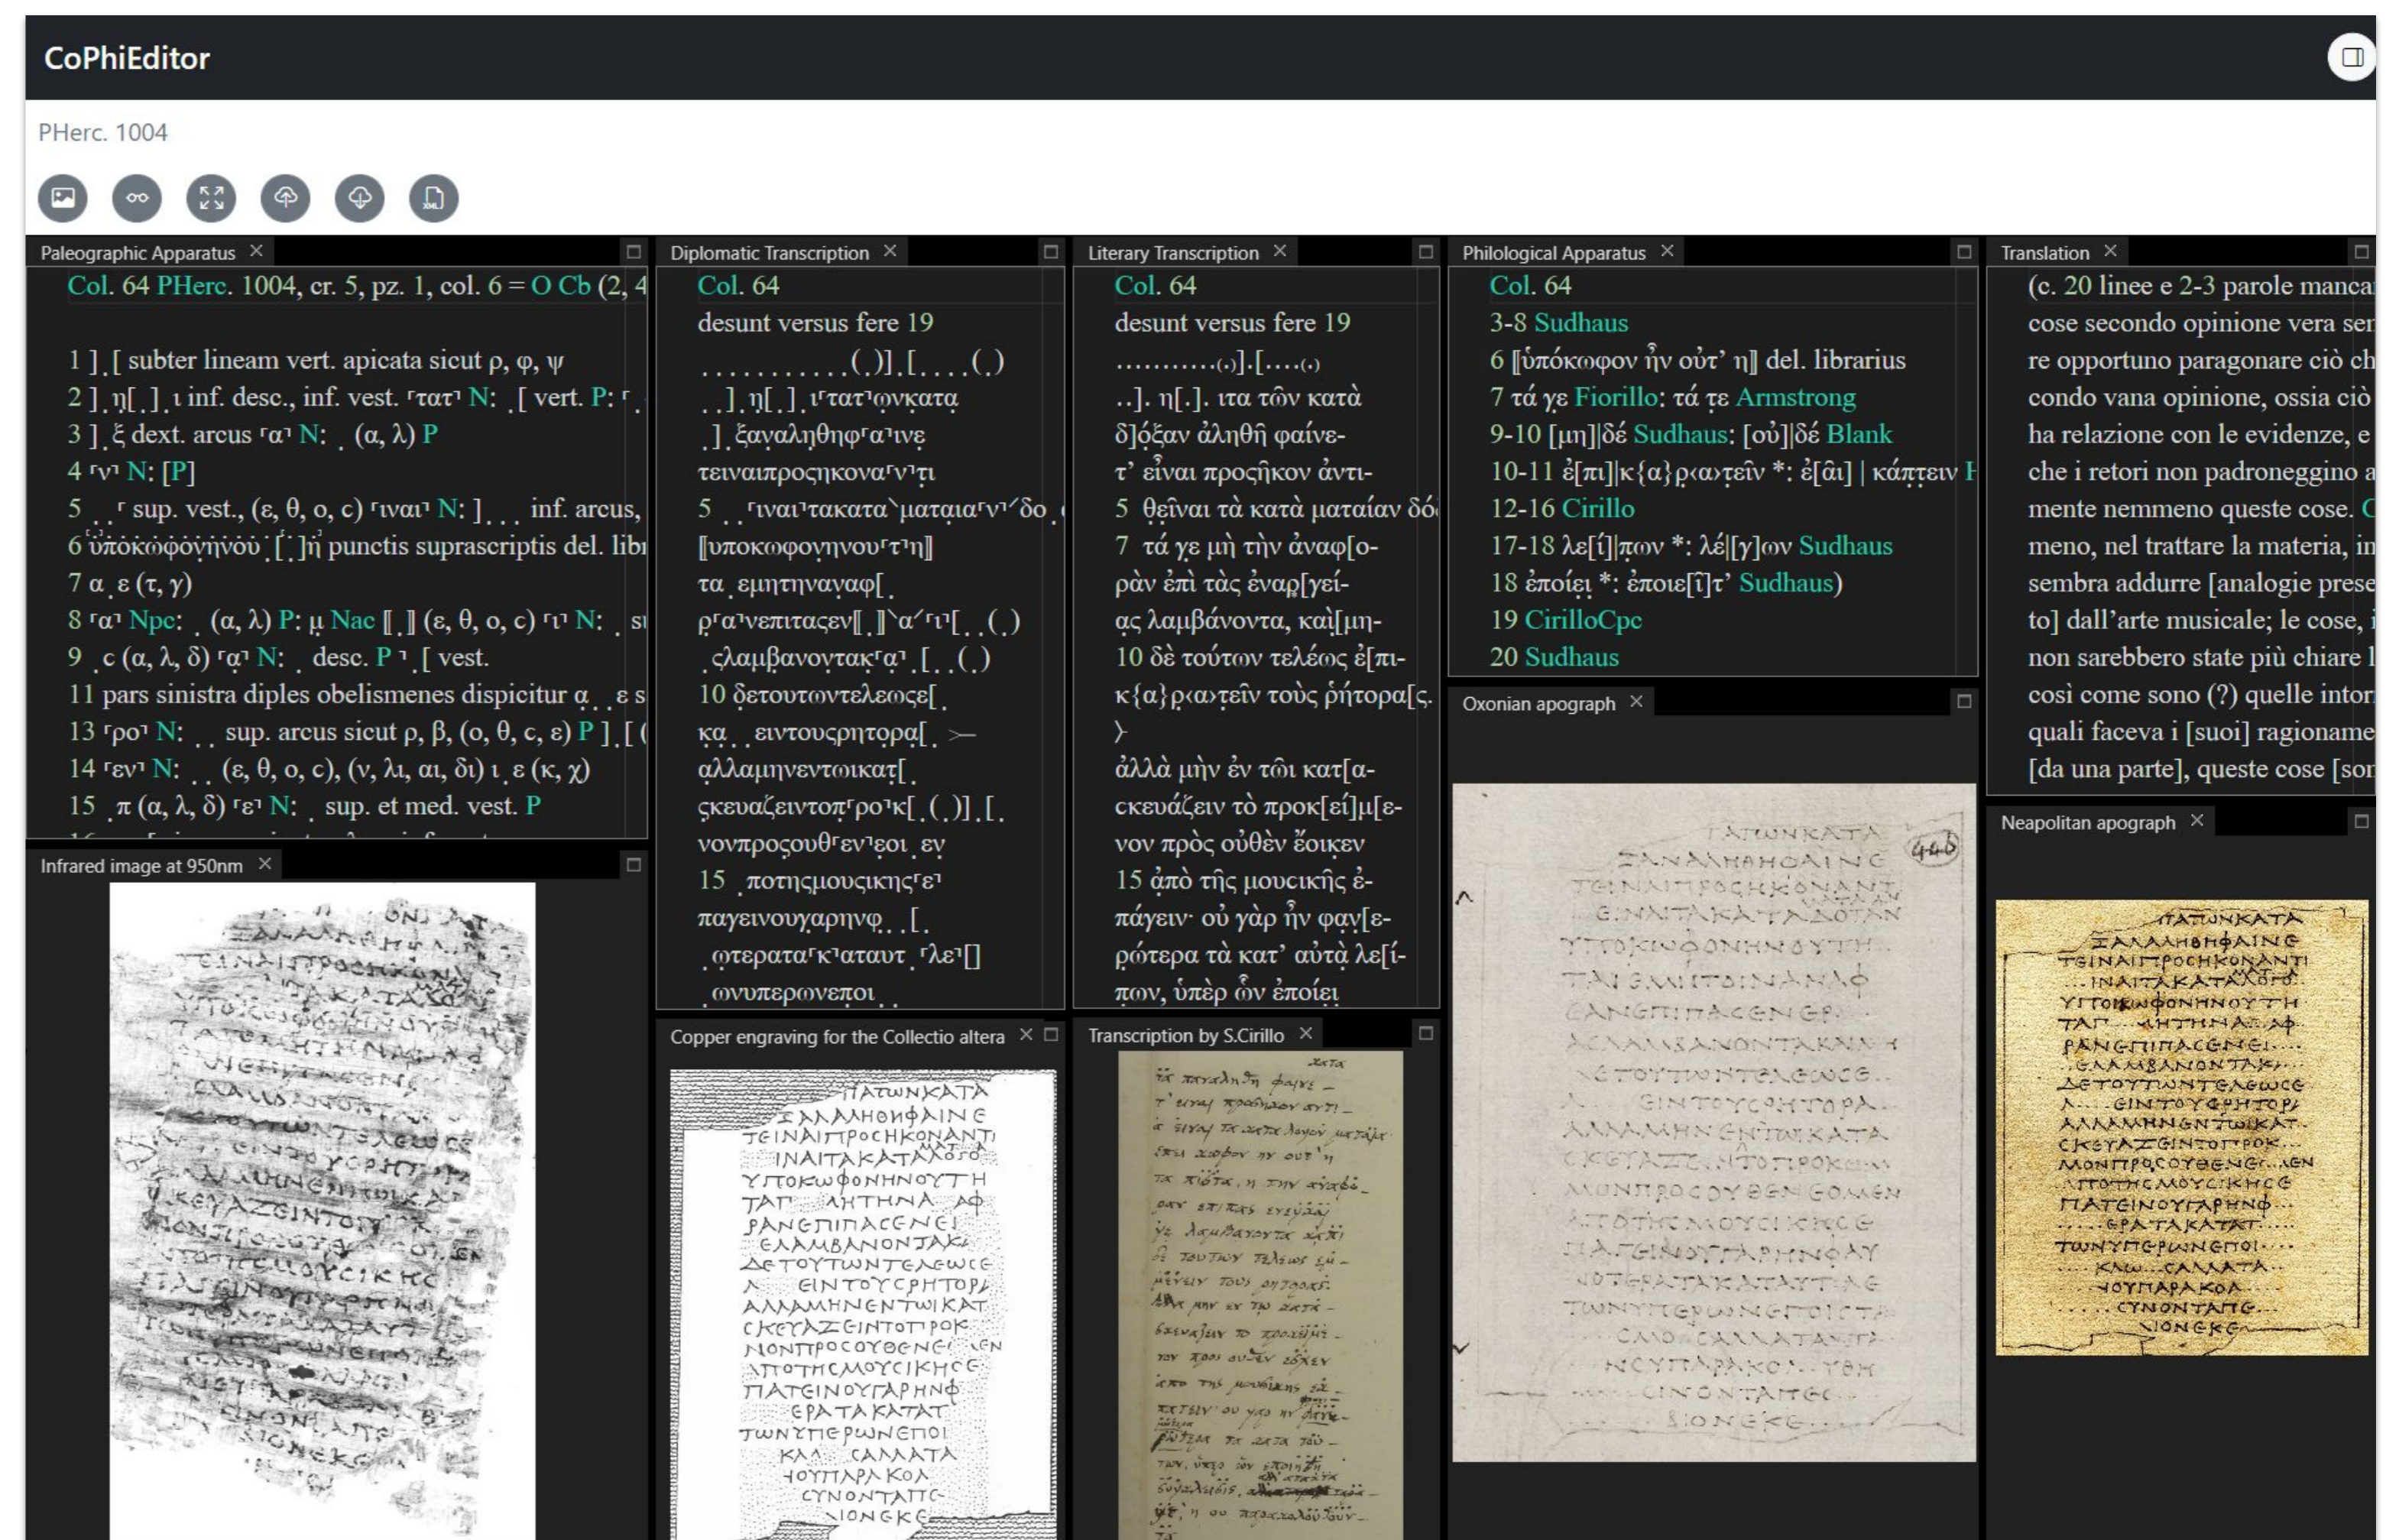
CoPhiEditor

PHerc. 1004

Paleographic Apparatus ×

Col. 64 PHerc. 1004, cr. 5, pz. 1, col. 6 = O Cb (2, 4

1 ] [ subter lineam vert. apicata sicut ρ, φ, ψ
2 ] η[ ] ι inf. desc., inf. vest. ⌜τατ⌝ N: [ vert. P: ⌜
3 ] ξ dext. arcus ⌜α⌝ N: (α, λ) P
4 ⌜ν⌝ N: [P]
5 ⌜ sup. vest., (ε, θ, ο, c) ⌜ιναι⌝ N: ] inf. arcus,
6 ὑπόκωφονῆνου [ ]η punctis suprascriptis del. libr
7 α ε (τ, γ)
8 ⌜α⌝ Npc: (α, λ) P: μ Nac [ ] (ε, θ, ο, c) ⌜ι⌝ N: su
9 c (α, λ, δ) ⌜α⌝ N: desc. P ⌝ [ vest.
11 pars sinistra diples obelismenes dispicitur α ε s
13 ⌜ρο⌝ N: sup. arcus sicut ρ, β, (ο, θ, c, ε) P ] [ (
14 ⌜εν⌝ N: (ε, θ, ο, c), (ν, λι, αι, δι) ι ε (κ, χ)
15 π (α, λ, δ) ⌜ε⌝ N: sup. et med. vest. P

Infrared image at 950nm ×

Diplomatic Transcription ×

Col. 64
desunt versus fere 19
. . . . . . . . . . . ( )] [ . . . ( )
. . ] η[ ] ι⌜τατ⌝ωνκατα
] ξαναληθηφ⌜α⌝ινε
τειναιπροσηκονα⌜ν⌝τι
5 ⌜ιναι⌝τακατα`ματαια⌜ν⌝´δο
[[υποκωφογηνου⌜τ⌝η]]
τα εμητηναναφ[
ρ⌜α⌝νεπιτασεν[[ ]]`α´⌜ι⌝[ ( )
ϛλαμβανοντακ⌜α⌝ [ ( )
10 δετουτωντελεωςε[
κα ειντουςρητορα[ >—
αλλαμηνεντωικατ[
ϛκευαζειντοπ⌜ρο⌝κ[ ( )] [
νονπροςουθ⌜εν⌝εοι εν
15 ποτηςμουςικης⌜ε⌝
παγεινουγαρηνφ [
ωτερατα⌜κ⌝αταυτ ⌜λε⌝[]
ωνυπερωνεποι

Copper engraving for the Collectio altera ×

Literary Transcription ×

Col. 64
desunt versus fere 19
..........(.)].[....(.)
..]. η[.]. ιτα τῶν κατὰ
δ]όξαν ἀληθῆ φαίνε-
τ' εἶναι προσῆκον ἀντι-
5 θεῖναι τὰ κατὰ ματαίαν δό
7 τά γε μὴ τὴν ἀναφ[ο-
ρὰν ἐπὶ τὰς ἐναρ[γεί-
ας λαμβάνοντα, καὶ[μη-
10 δὲ τούτων τελέως ἐ[πι-
κ{α}ρ‹α›τεῖν τοὺς ῥήτορα[ς.
⟩
ἀλλὰ μὴν ἐν τῶι κατ[α-
σκευάζειν τὸ προκ[εί]μ[ε-
νον πρὸς οὐθὲν ἔοικεν
15 ἀπὸ τῆς μουσικῆς ἐ-
πάγειν· οὐ γὰρ ἦν φαν[ε-
ρώτερα τὰ κατ' αὐτὰ λε[ί-
πων, ὑπὲρ ὧν ἐποίει

Transcription by S.Cirillo ×

Philological Apparatus ×

Col. 64
3-8 Sudhaus
6 [[ὑπόκωφον ἦν οὐτ' η]] del. librarius
7 τά γε Fiorillo: τά τε Armstrong
9-10 [μη]|δὲ Sudhaus: [οὐ]|δὲ Blank
10-11 ἐ[πι]|κ{α}ρ‹α›τεῖν *: ἐ[ᾶι] | κάπτειν H
12-16 Cirillo
17-18 λε[ί]|πων *: λέ|[γ]ων Sudhaus
18 ἐποίει *: ἐποιε[ῖ]τ' Sudhaus)
19 CirilloCpc
20 Sudhaus

Oxonian apograph ×

Translation ×

(c. 20 linee e 2-3 parole manca
cose secondo opinione vera se
re opportuno paragonare ciò ch
condo vana opinione, ossia ciò
ha relazione con le evidenze, e
che i retori non padroneggino a
mente nemmeno queste cose.
meno, nel trattare la materia, in
sembra addurre [analogie prese
to] dall'arte musicale; le cose,
non sarebbero state più chiare l
così come sono (?) quelle intor
quali faceva i [suoi] ragioname
[da una parte], queste cose [so

Neapolitan apograph ×